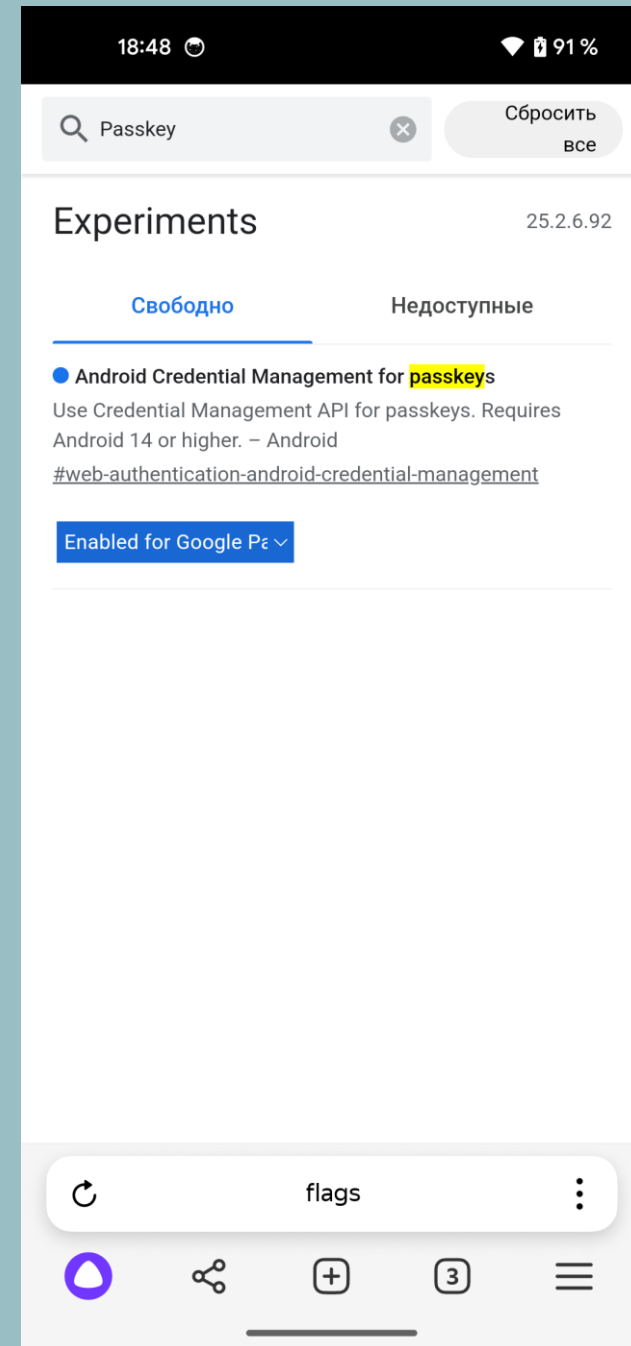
18:48

91 %

Passkey

Сбросить все

Experiments

25.2.6.92

Свободно

Недоступные

Android Credential Management for passkeys

Use Credential Management API for passkeys. Requires Android 14 or higher. – Android

#web-authentication-android-credential-management

Enabled for Google Pa

flags

3